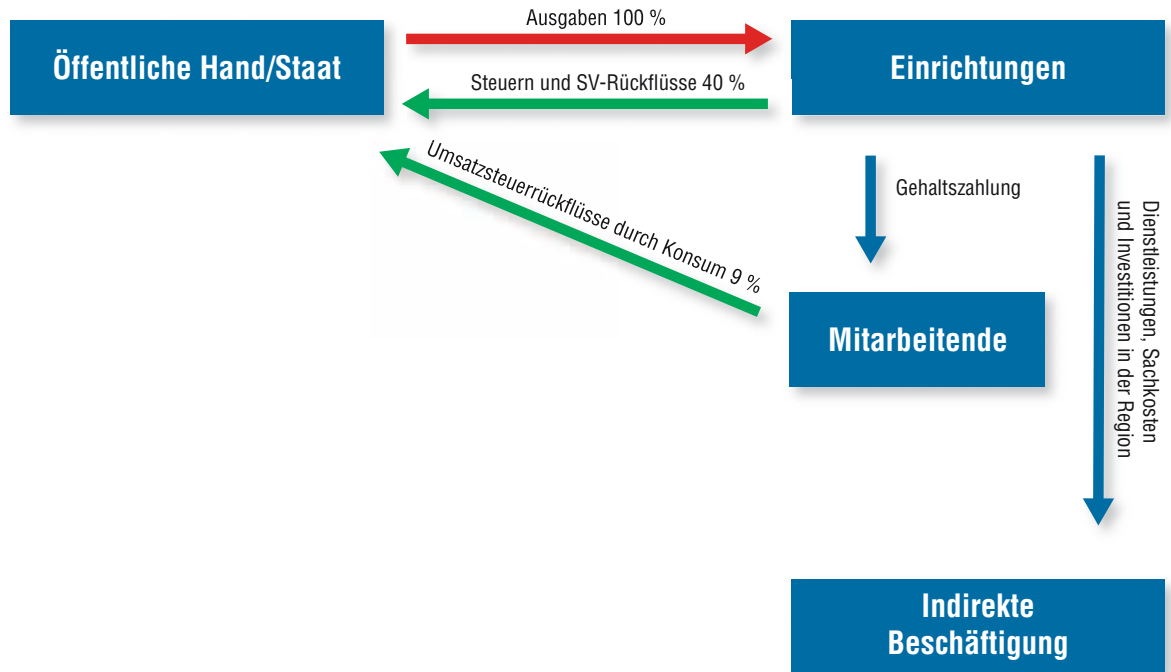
Öffentliche Hand/Staat

Ausgaben 100 %

Steuern und SV-Rückflüsse 40 %

Einrichtungen

Umsatzsteuerrückflüsse durch Konsum 9 %

Gehaltszahlung

Dienstleistungen, Sachkosten und Investitionen in der Region

Mitarbeitende

Indirekte Beschäftigung